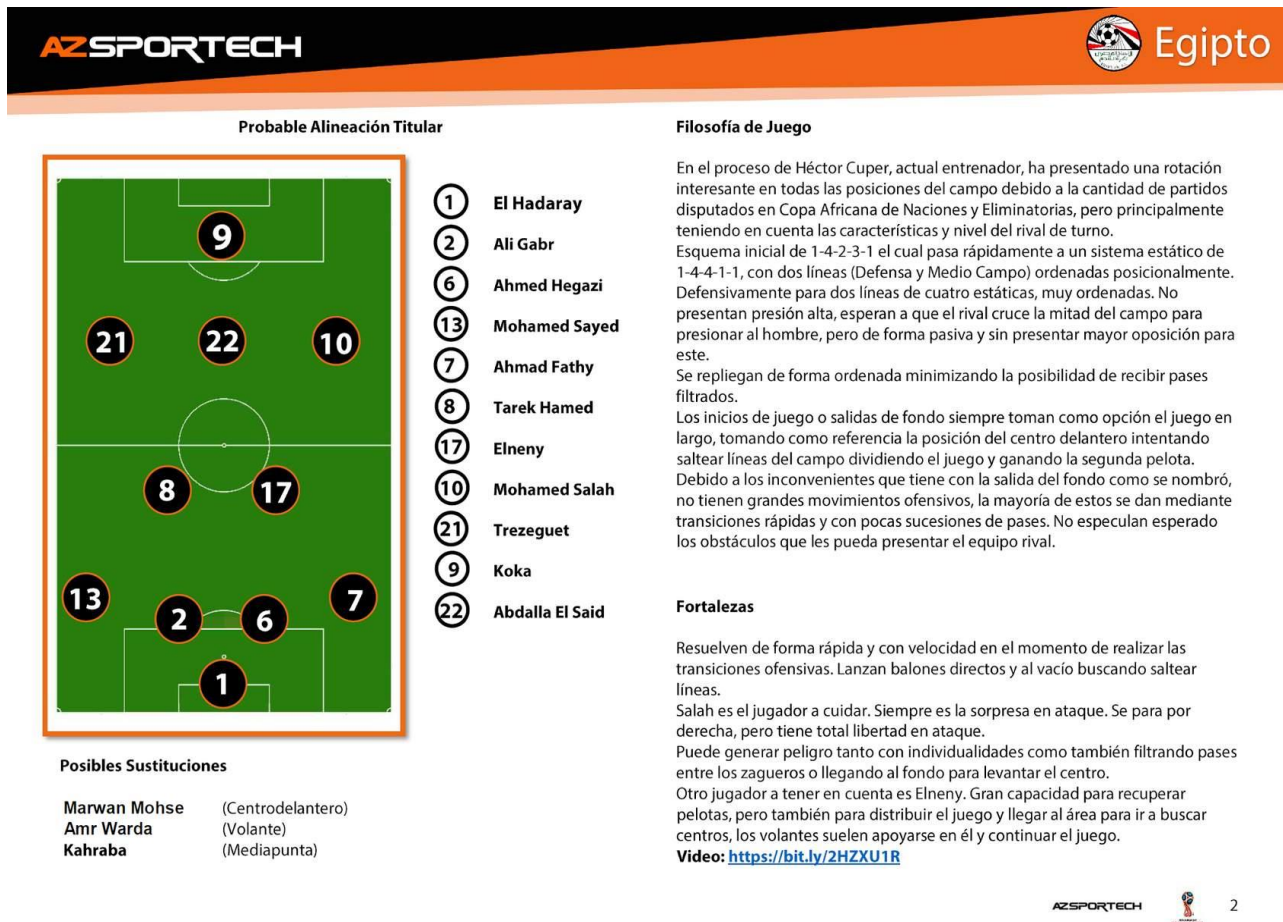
AZSPORTECH

Egipto

Probable Alineación Titular

9
21 22 10
8 17
13 2 6 7
1

1 El Hadaray
2 Ali Gabr
6 Ahmed Hegazi
13 Mohamed Sayed
7 Ahmad Fathy
8 Tarek Hamed
17 Elneny
10 Mohamed Salah
21 Trezeguet
9 Koka
22 Abdalla El Said

Posibles Sustituciones

| | |
|---|---|
| Marwan Mohse | (Centrodelantero) |
| Amr Warda | (Volante) |
| Kahraba | (Mediapunta) |

Filosofía de Juego

En el proceso de Héctor Cuper, actual entrenador, ha presentado una rotación interesante en todas las posiciones del campo debido a la cantidad de partidos disputados en Copa Africana de Naciones y Eliminatorias, pero principalmente teniendo en cuenta las características y nivel del rival de turno.
Esquema inicial de 1-4-2-3-1 el cual pasa rápidamente a un sistema estático de 1-4-4-1-1, con dos líneas (Defensa y Medio Campo) ordenadas posicionalmente.
Defensivamente para dos líneas de cuatro estáticas, muy ordenadas. No presentan presión alta, esperan a que el rival cruce la mitad del campo para presionar al hombre, pero de forma pasiva y sin presentar mayor oposición para este.
Se repliegan de forma ordenada minimizando la posibilidad de recibir pases filtrados.
Los inicios de juego o salidas de fondo siempre toman como opción el juego en largo, tomando como referencia la posición del centro delantero intentando saltear líneas del campo dividiendo el juego y ganando la segunda pelota.
Debido a los inconvenientes que tiene con la salida del fondo como se nombró, no tienen grandes movimientos ofensivos, la mayoría de estos se dan mediante transiciones rápidas y con pocas sucesiones de pases. No especulan esperado los obstáculos que les pueda presentar el equipo rival.

Fortalezas

Resuelven de forma rápida y con velocidad en el momento de realizar las transiciones ofensivas. Lanzan balones directos y al vacío buscando saltear líneas.
Salah es el jugador a cuidar. Siempre es la sorpresa en ataque. Se para por derecha, pero tiene total libertad en ataque.
Puede generar peligro tanto con individualidades como también filtrando pases entre los zagueros o llegando al fondo para levantar el centro.
Otro jugador a tener en cuenta es Elneny. Gran capacidad para recuperar pelotas, pero también para distribuir el juego y llegar al área para ir a buscar centros, los volantes suelen apoyarse en él y continuar el juego.
Video: https://bit.ly/2HZXU1R

AZSPORTECH 2